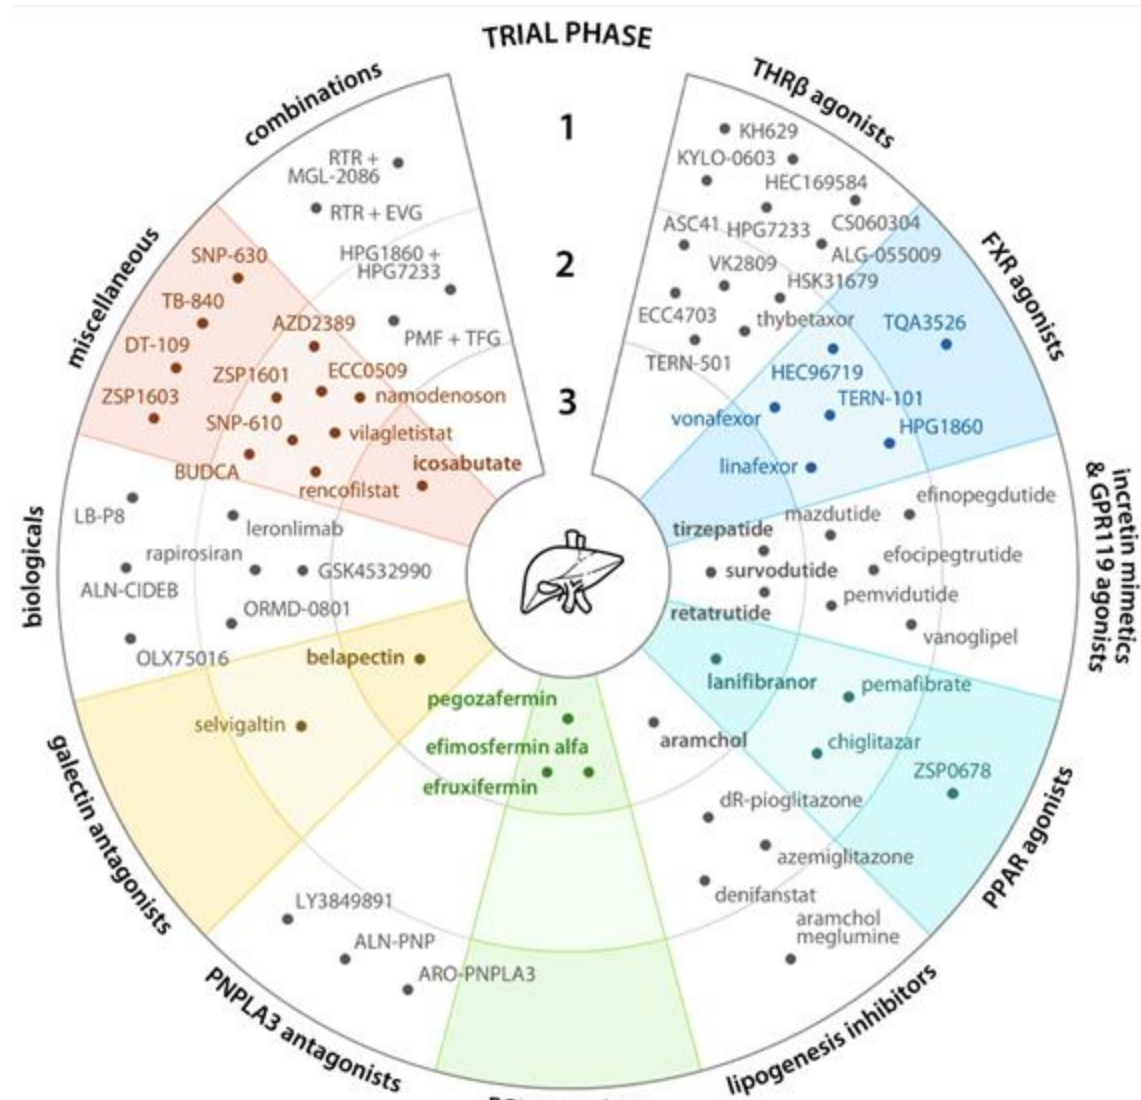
TRIAL PHASE

1

2

3

combinations

RTR + MGL-2086

RTR + EVG

HPG1860 + HPG7233

PMF + TFG

miscellaneous

SNP-630

TB-840

DT-109

ZSP1603

AZD2389

ZSP1601

ECC0509

namodenoson

SNP-610

vilagletistat

BUDCA

rencofilstat

icosabutate

THRβ agonists

KH629

KYLO-0603

HEC169584

ASC41

HPG7233

CS060304

ALG-055009

VK2809

HSK31679

ECC4703

thybetaxor

TERN-501

FXR agonists

TQA3526

HEC96719

TERN-101

vonafexor

HPG1860

linafexor

incretin mimetics & GPR119 agonists

tirzepatide

mazdutide

efinopegdutide

survodutide

efocipegtrutide

retatrutide

pemvidutide

vanoglipel

biologicals

LB-P8

leronlimab

rapirosiran

ALN-CIDEB

GSK4532990

ORMD-0801

OLX75016

belapectin

galectin antagonists

selvigaltin

pegozafermin

efimosfermin alfa

efruxifermin

lanifibranor

pemafibrate

aramchol

chiglitazar

ZSP0678

PPAR agonists

dR-pioglitazone

azemiglitazone

denifanstat

aramchol meglumine

lipogenesis inhibitors

LY3849891

ALN-PNP

ARO-PNPLA3

PNPLA3 antagonists

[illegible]